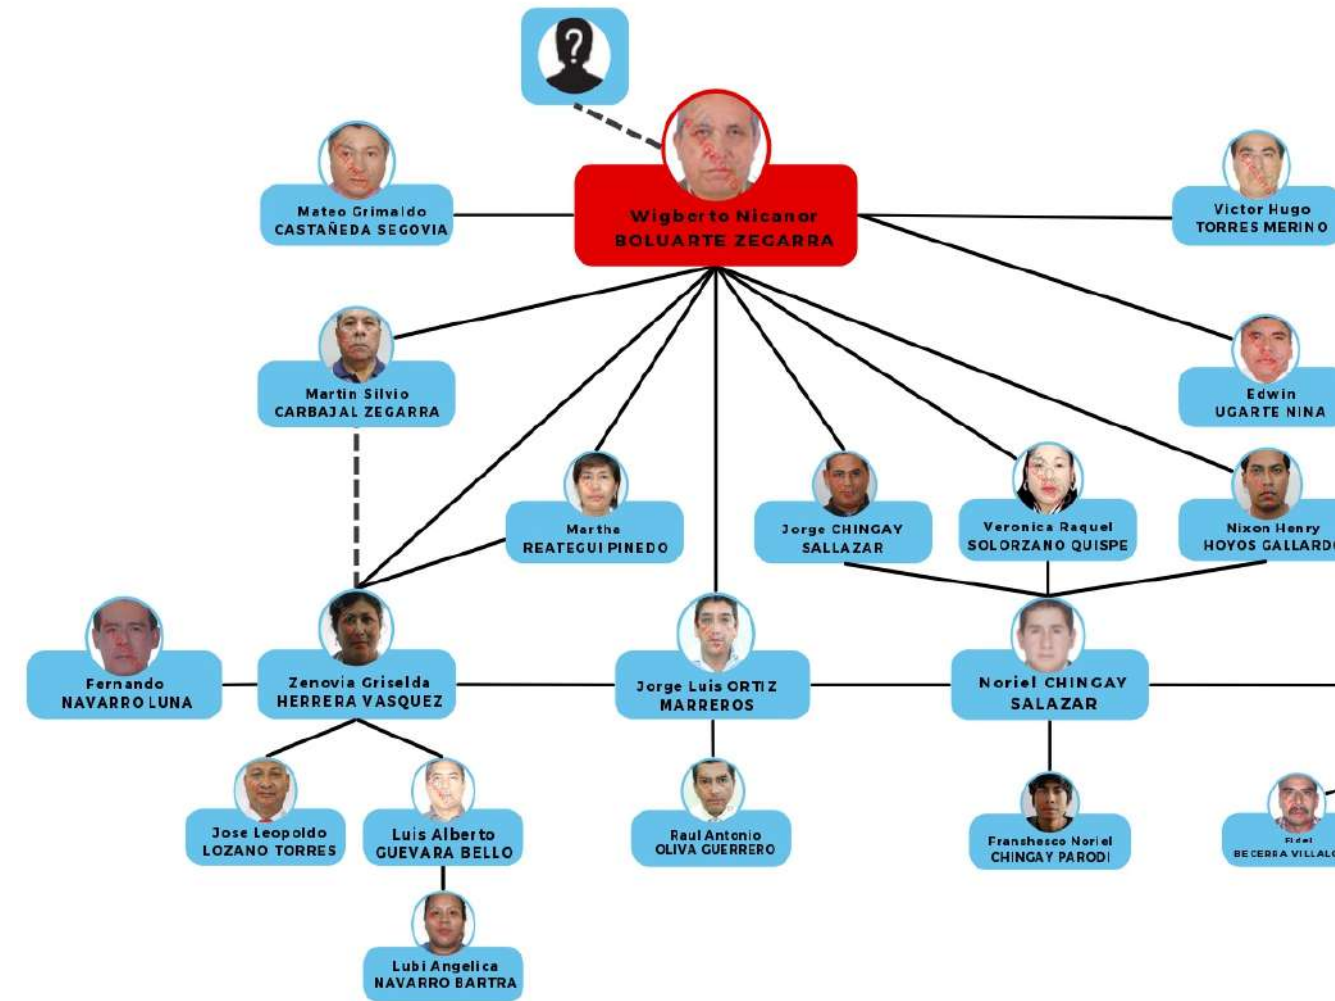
?

Mateo Grimaldo
CASTAÑEDA SEGOVIA

Wigberto Nicanor
BOLUARTE ZEGARRA

Victor Hugo
TORRES MERINO

Martin Silvio
CARBAJAL ZEGARRA

Edwin
UGARTE NINA

Martha
REATEGUI PINEDO

Jorge CHINGAY
SALLAZAR

Veronica Raquel
SOLORZANO QUISPE

Nixon Henry
HOYOS GALLARD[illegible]

Fernando
NAVARRO LUNA

Zenovia Griselda
HERRERA VASQUEZ

Jorge Luis ORTIZ
MARREROS

Noriel CHINGAY
SALAZAR

Jose Leopoldo
LOZANO TORRES

Luis Alberto
GUEVARA BELLO

Raul Antonio
OLIVA GUERRERO

Franshesco Noriel
CHINGAY PARODI

Fidel
BECERRA VILLALO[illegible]

Lubi Angelica
NAVARRO BARTRA